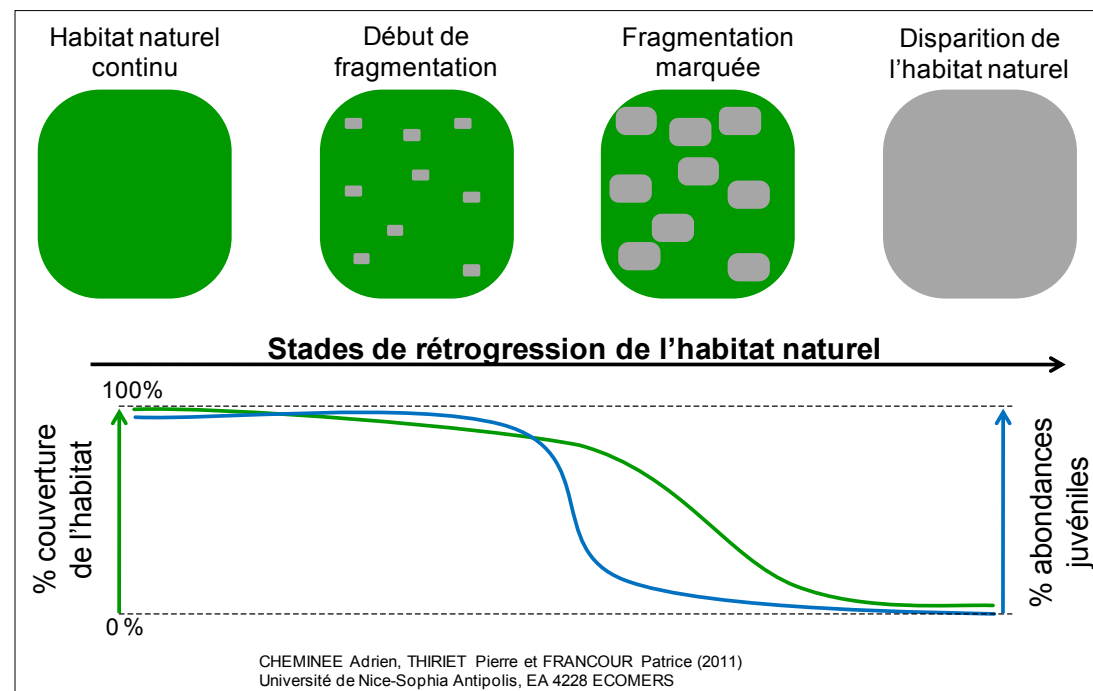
Habitat naturel continu

Début de fragmentation

Fragmentation marquée

Disparition de l'habitat naturel

Stades de rétrogression de l'habitat naturel

100%

0 %

% couverture de l'habitat

% abondances juvéniles

CHEMINEE Adrien, THIRIET Pierre et FRANCOUR Patrice (2011)
Université de Nice-Sophia Antipolis, EA 4228 ECOMERS